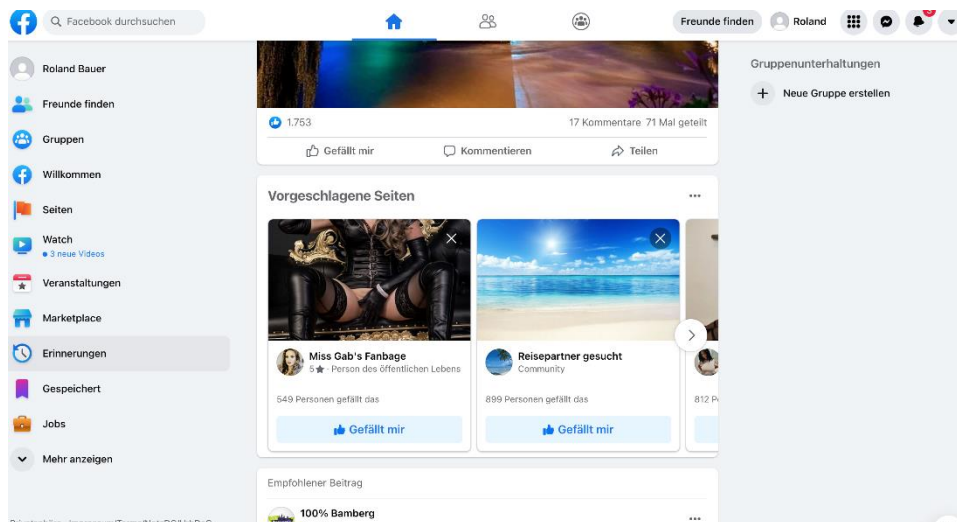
Facebook durchsuchen

Freunde finden Roland

Roland Bauer
Freunde finden
Gruppen
Willkommen
Seiten
Watch
3 neue Videos
Veranstaltungen
Marketplace
Erinnerungen
Gespeichert
Jobs
Mehr anzeigen

1.753
17 Kommentare 71 Mal geteilt
Gefällt mir Kommentieren Teilen

Vorgeschlagene Seiten

Miss Gab's Fanbage
5 ★ · Person des öffentlichen Lebens
549 Personen gefällt das
Gefällt mir

Reisepartner gesucht
Community
899 Personen gefällt das
Gefällt mir

812 P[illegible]

Empfohlener Beitrag
100% Bamberg

Gruppenunterhaltungen
Neue Gruppe erstellen